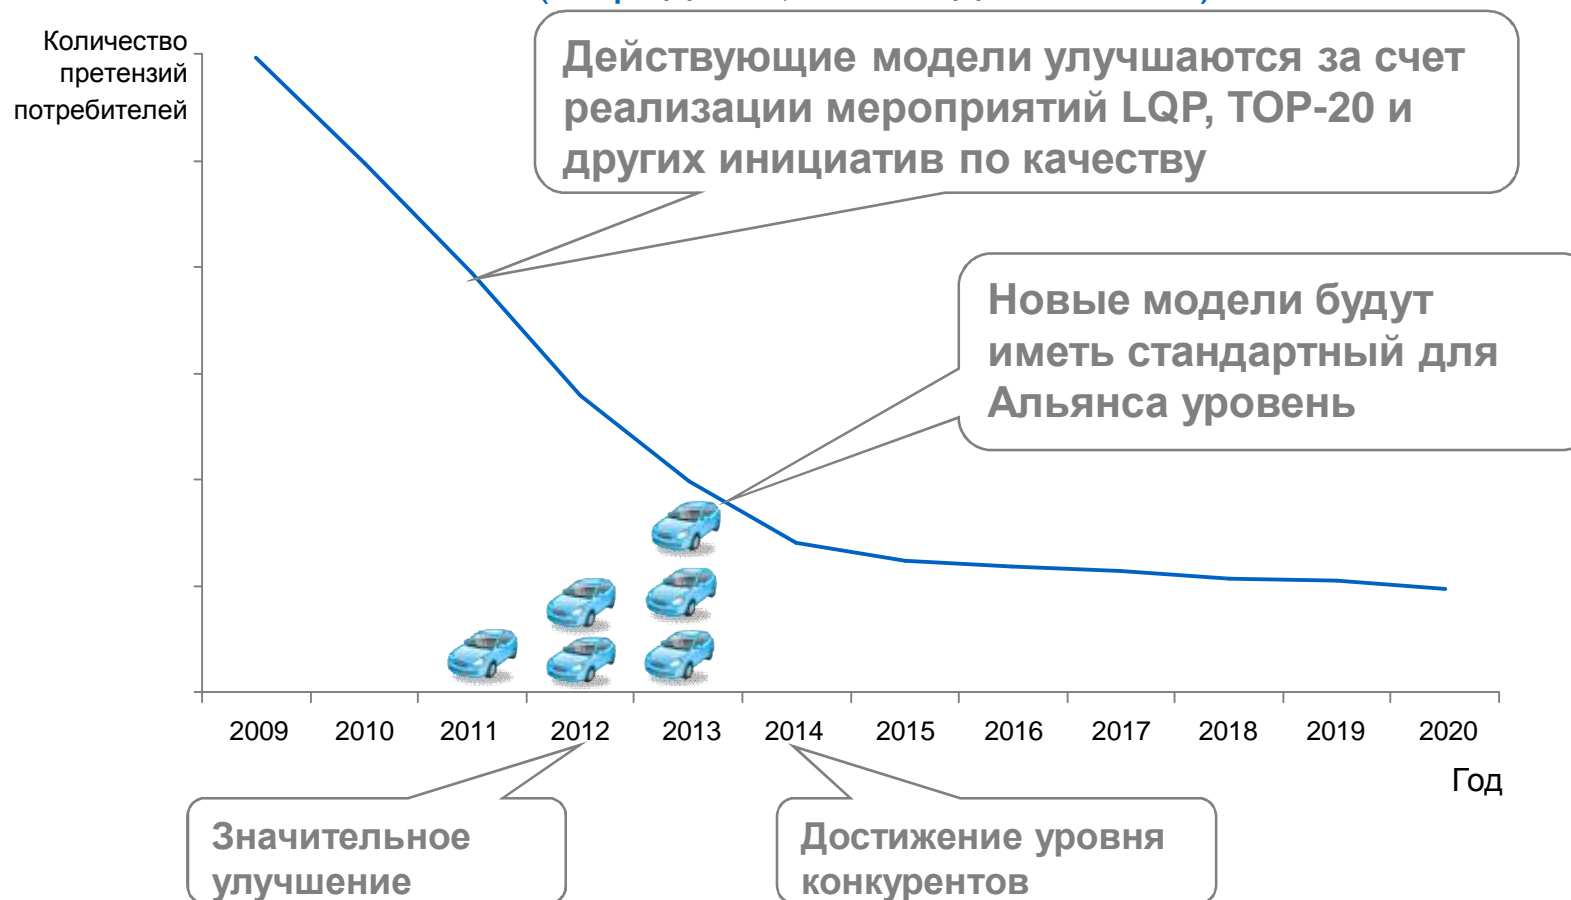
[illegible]

Количество претензий потребителей

Действующие модели улучшаются за счет реализации мероприятий LQP, TOP-20 и других инициатив по качеству

Новые модели будут иметь стандартный для Альянса уровень

2009 2010 2011 2012 2013 2014 2015 2016 2017 2018 2019 2020

Год

Значительное улучшение

Достижение уровня конкурентов